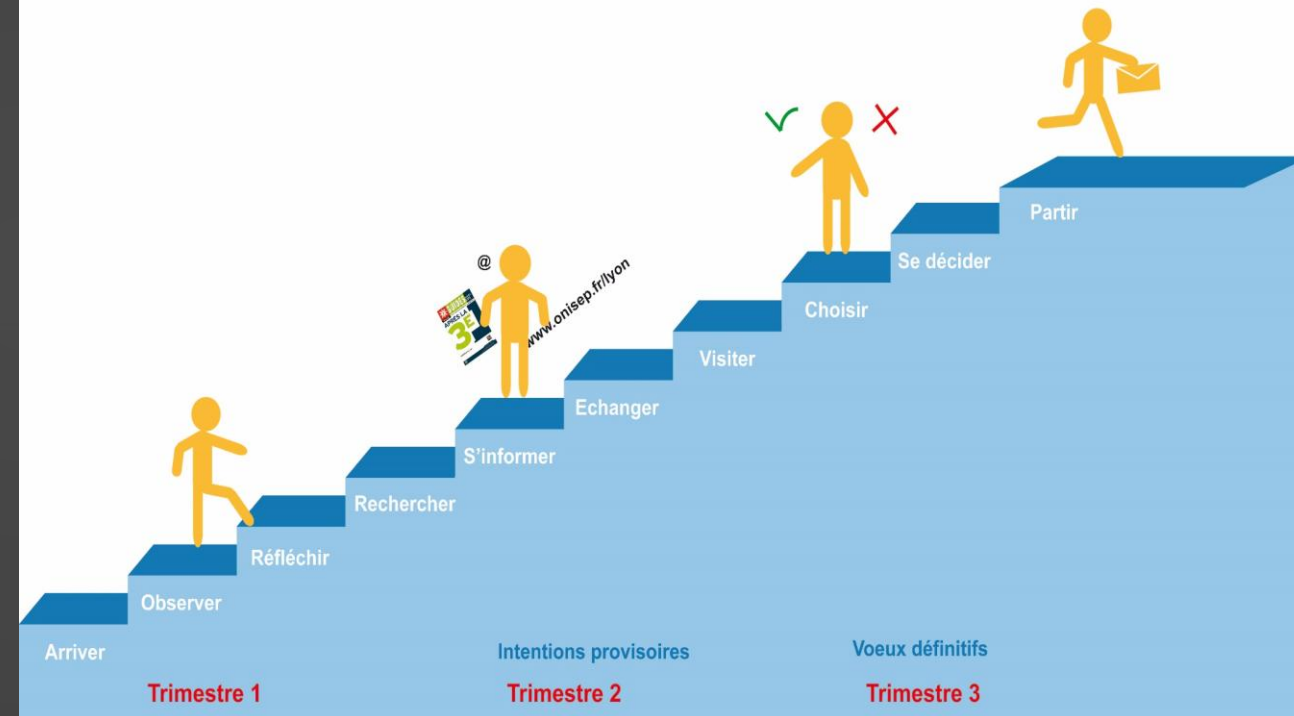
@
www.onisep.fr/lyon
APRÈS LA 3E

Arriver
Observer
Réfléchir
Rechercher
S'informer
Echanger
Visiter
Choisir
Se décider
Partir

Intentions provisoires
Voeux définitifs

Trimestre 1
Trimestre 2
Trimestre 3